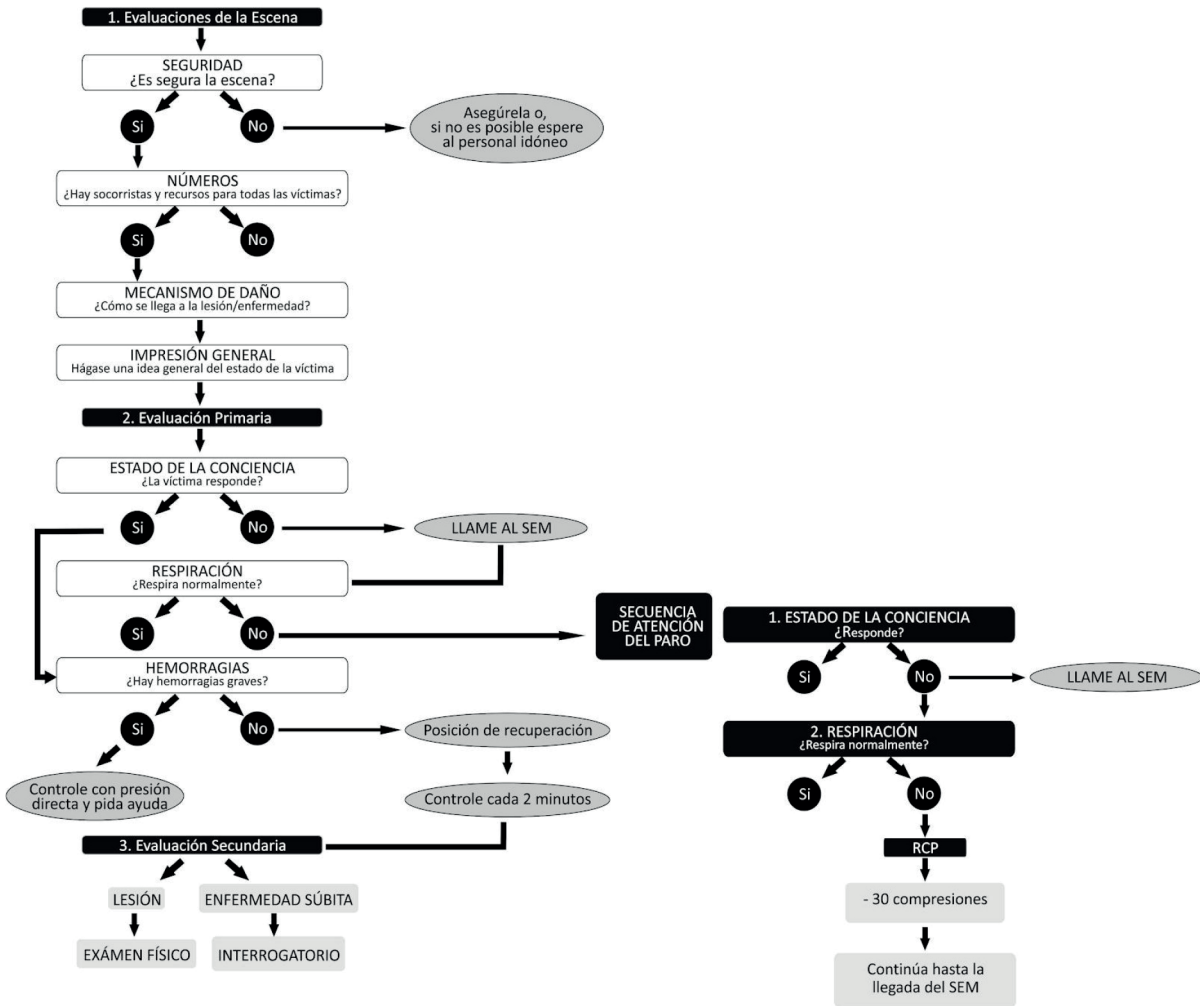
1. Evaluaciones de la Escena

SEGURIDAD
¿Es segura la escena?

Si

No

Asegúrela o, si no es posible espere al personal idóneo

NÚMEROS
¿Hay socorristas y recursos para todas las víctimas?

Si

No

MECANISMO DE DAÑO
¿Cómo se llega a la lesión/enfermedad?

IMPRESIÓN GENERAL
Hágase una idea general del estado de la víctima

2. Evaluación Primaria

ESTADO DE LA CONCIENCIA
¿La víctima responde?

Si

No

LLAME AL SEM

RESPIRACIÓN
¿Respira normalmente?

Si

No

SECUENCIA DE ATENCIÓN DEL PARO

HEMORRAGIAS
¿Hay hemorragias graves?

Si

No

Posición de recuperación

Controle con presión directa y pida ayuda

Controle cada 2 minutos

3. Evaluación Secundaria

LESIÓN

ENFERMEDAD SÚBITA

EXÁMEN FÍSICO

INTERROGATORIO

1. ESTADO DE LA CONCIENCIA
¿Responde?

Si

No

LLAME AL SEM

2. RESPIRACIÓN
¿Respira normalmente?

Si

No

RCP

- 30 compresiones

Continúa hasta la llegada del SEM